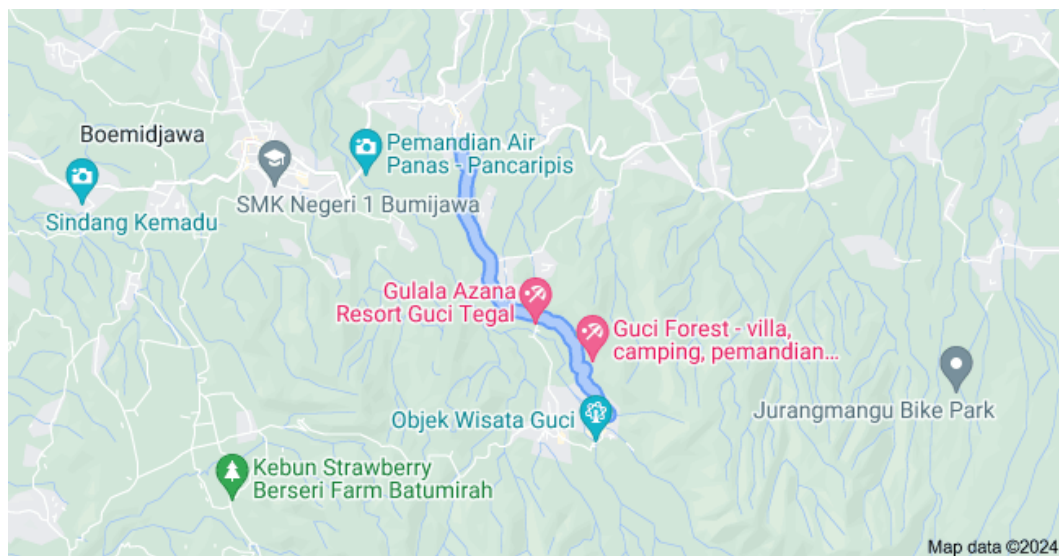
Boemidjawa

Pemandian Air Panas - Pancaripis

Sindang Kemadu

SMK Negeri 1 Bumijawa

Gulala Azana Resort Guci Tegal

Guci Forest - villa, camping, pemandian...

Jurangmangu Bike Park

Objek Wisata Guci

Kebun Strawberry Berseri Farm Batumirah

Map data ©2024